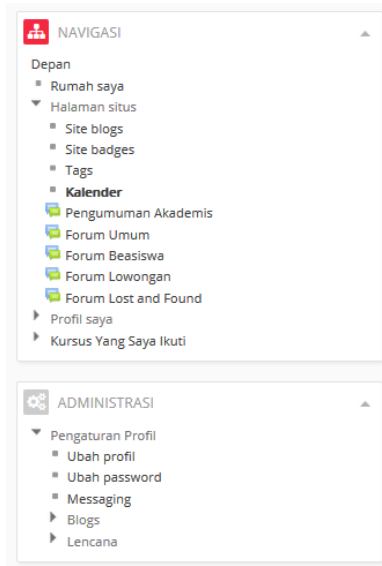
NAVIGASI

Depan
Rumah saya
Halaman situs
Site blogs
Site badges
Tags
**Kalender**
Pengumuman Akademis
Forum Umum
Forum Beasiswa
Forum Lowongan
Forum Lost and Found
Profil saya
Kursus Yang Saya Ikuti

ADMINISTRASI

Pengaturan Profil
Ubah profil
Ubah password
Messaging
Blogs
Lencana